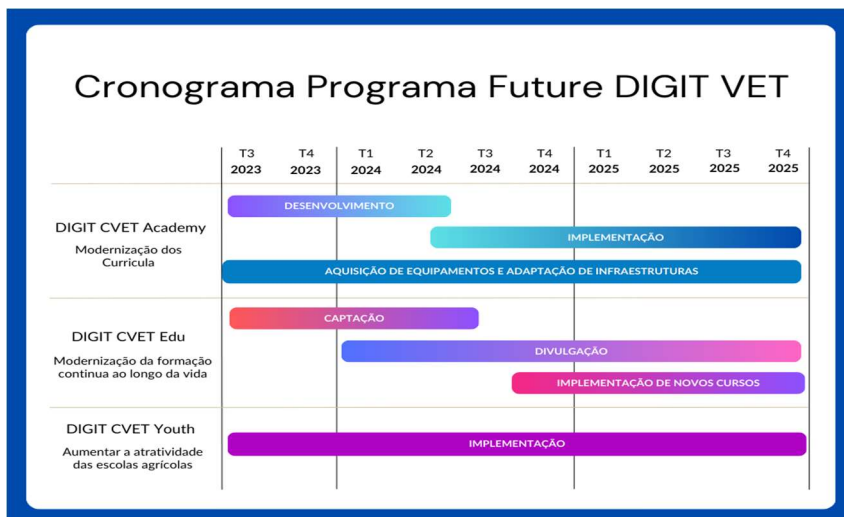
Cronograma Programa Future DIGIT VET

| | T3 2023 | T4 2023 | T1 2024 | T2 2024 | T3 2024 | T4 2024 | T1 2025 | T2 2025 | T3 2025 | T4 2025 |
|---|---|---|---|---|---|---|---|---|---|---|

DIGIT CVET Academy
Modernização dos Curricula

DESENVOLVIMENTO
IMPLEMENTAÇÃO
AQUISIÇÃO DE EQUIPAMENTOS E ADAPTAÇÃO DE INFRAESTRUTURAS

DIGIT CVET Edu
Modernização da formação continua ao longo da vida

CAPTAÇÃO
DIVULGAÇÃO
IMPLEMENTAÇÃO DE NOVOS CURSOS

DIGIT CVET Youth
Aumentar a atratividade das escolas agrícolas

IMPLEMENTAÇÃO